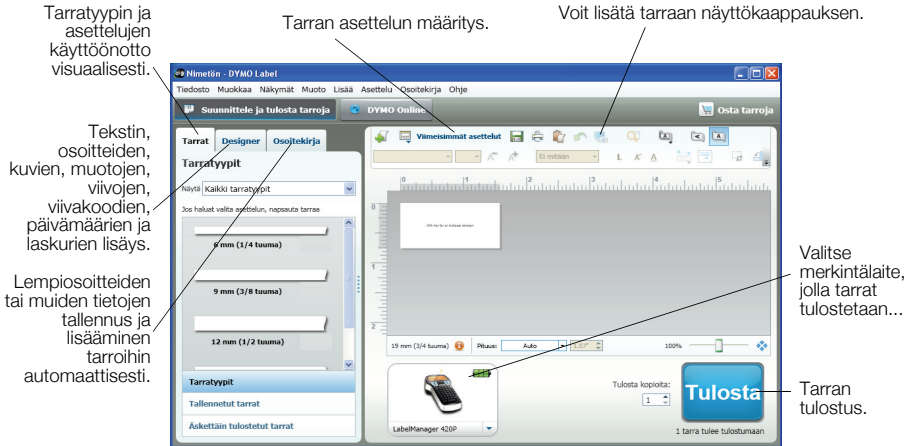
Tarratyypin ja asettelujen käyttöönotto visuaalisesti.

Tarran asettelun määritys.

Voit lisätä tarraan näyttökaappauksen.

Tekstin, osoitteiden, kuvien, muotojen, viivojen, viivakoodien, päivämäärien ja laskurien lisäys.

Lempiosoitteiden tai muiden tietojen tallennus ja lisääminen tarroihin automaattisesti.

Nimetön - DYMO Label

Tiedosto Muokkaa Näkymät Muoto Lisää Asettelu Osoitekirja Ohje

Suunnittele ja tulosta tarroja

DYMO Online

Osta tarroja

Tarrat Designer Osoitekirja

Tarratyypit

Näytä Kaikki tarratyypit

Jos haluat valita asettelun, napsauta tarraa

6 mm (1/4 tuuma)

9 mm (3/8 tuuma)

12 mm (1/2 tuuma)

Tarratyypit

Tallennetut tarrat

Äskettäin tulostetut tarrat

Viimeisimmät asettelut

Ei mitään

19 mm (3/4 tuuma)

Pituus: Auto

100%

LabelManager 420P

Tulosta kopioita:

1

Tulosta

1 tarra tulee tulostumaan

Valitse merkintälaite, jolla tarrat tulostetaan...

Tarran tulostus.